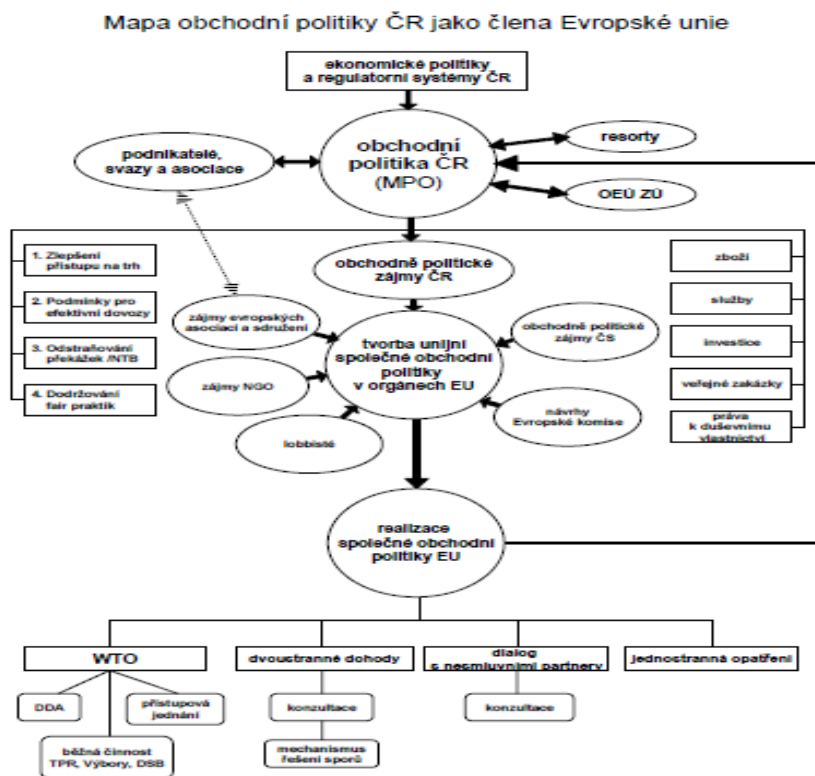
Mapa obchodní politiky ČR jako člena Evropské unie

ekonomické politiky a regulatorní systémy ČR

obchodní politika ČR (MPO)

podnikatelé, svazy a asociace

resorty

OEÚ ZÚ

1. Zlepšení přístupu na trh

2. Podmínky pro efektivní dovozy

3. Odstraňování překážek /NTB

4. Dodržování fair praktik

obchodně politické zájmy ČR

zboží

služby

investice

veřejné zakázky

práva k duševnímu vlastnictví

zájmy evropských asociací a sdružení

tvorba unijní společné obchodní politiky v orgánech EU

obchodně politické zájmy ČS

zájmy NGO

lobbisté

návrhy Evropské komise

realizace společné obchodní politiky EU

WTO

dvoustranné dohody

dialog s nesmluvními partnery

jednostranná opatření

DDA

přístupová jednání

běžná činnost TPR, Výbory, DSB

konzultace

mechanismus řešení sporů

konzultace